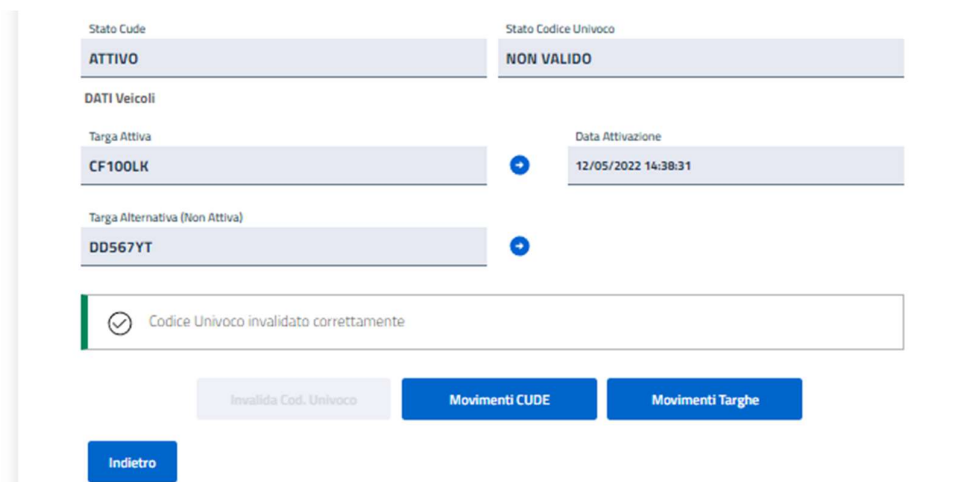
Stato Cude
ATTIVO

Stato Codice Univoco
NON VALIDO

DATI Veicoli

Targa Attiva
CF100LK

Data Attivazione
12/05/2022 14:38:31

Targa Alternativa (Non Attiva)
DD567YT

Codice Univoco invalidato correttamente

Invalida Cod. Univoco

Movimenti CUDE

Movimenti Targhe

Indietro